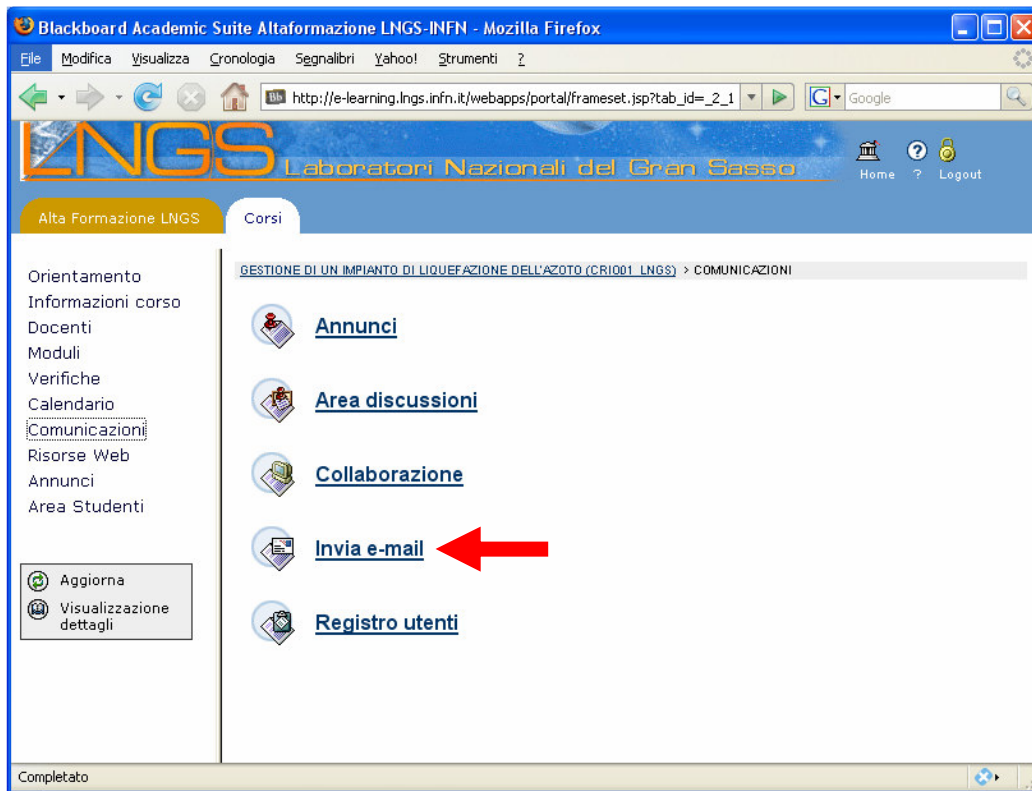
Blackboard Academic Suite Altaformazione LNGS-INFN - Mozilla Firefox

File Modifica Visualizza Cronologia Segnalibri Yahoo! Strumenti ?

http://e-learning.lngs.infn.it/webapps/portal/frameset.jsp?tab_id=_2_1

Google

LNGS Laboratori Nazionali del Gran Sasso

Home ? Logout

Alta Formazione LNGS

Corsi

Orientamento
Informazioni corso
Docenti
Moduli
Verifiche
Calendario
Comunicazioni
Risorse Web
Annunci
Area Studenti

Aggiorna
Visualizzazione dettagli

GESTIONE DI UN IMPIANTO DI LIQUEFAZIONE DELL'AZOTO (CRIO01_LNGS) > COMUNICAZIONI

Annunci

Area discussioni

Collaborazione

Invia e-mail

Registro utenti

Completato